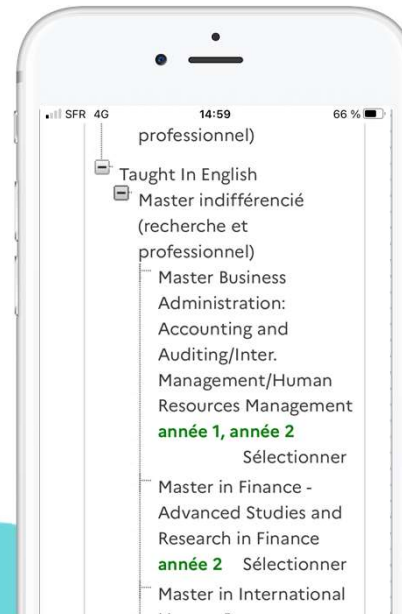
SFR 4G 14:59 66 %

professionnel)

Taught In English

Master indifférencié (recherche et professionnel)

Master Business Administration: Accounting and Auditing/Inter. Management/Human Resources Management

année 1, année 2

Sélectionner

Master in Finance - Advanced Studies and Research in Finance

année 2 Sélectionner

Master in International

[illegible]